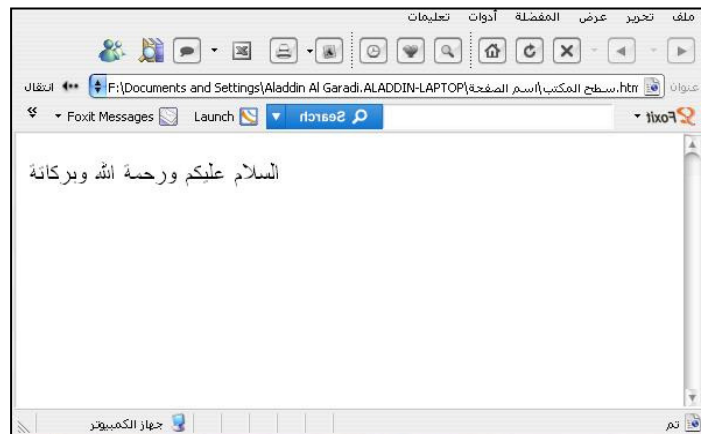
ملف تحرير عرض المفضلة أدوات تعليمات

عنوان F:\Documents and Settings\Aladdin Al Garadi.ALADDIN-LAPTOP\سطح المكتب\اسم الصفحة.htm انتقال

Foxit Search Launch Foxit Messages

السلام عليكم ورحمة الله وبركاته

تم جهاز الكمبيوتر